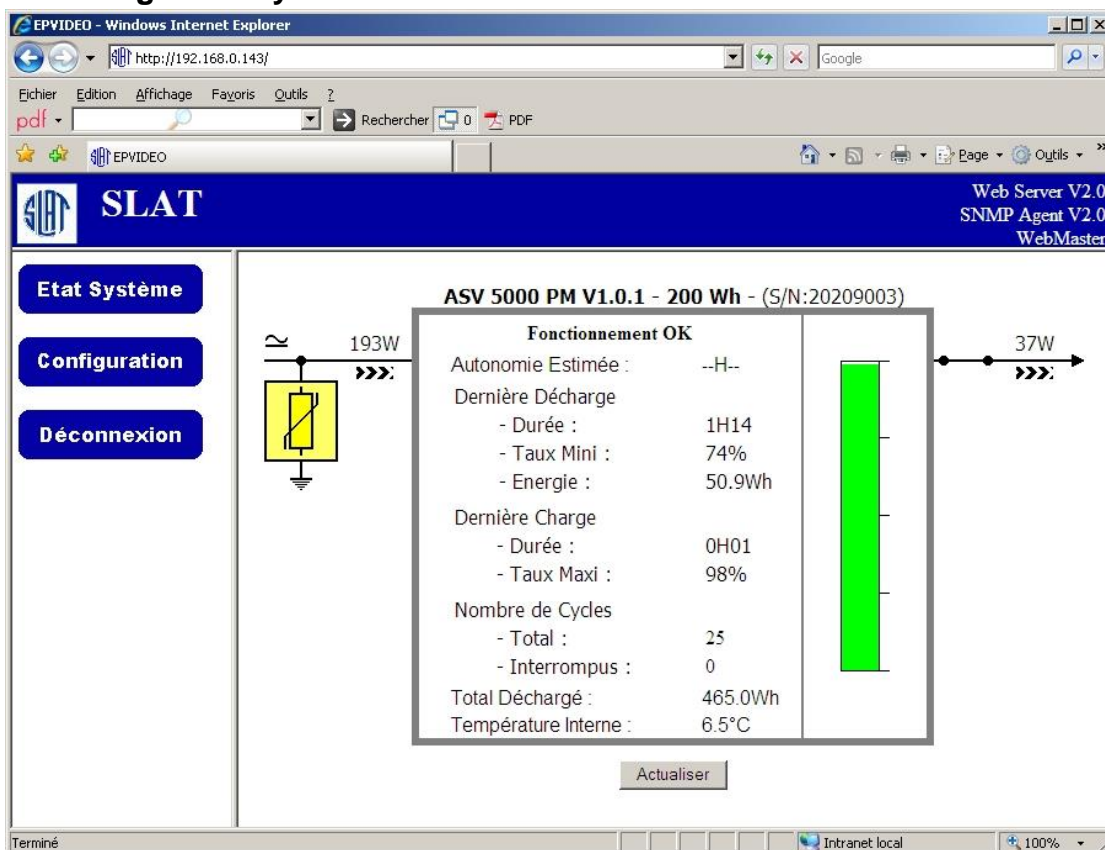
EPVIDEO - Windows Internet Explorer

http://192.168.0.143/

Google

Fichier Edition Affichage Favoris Outils ?

pdf

Rechercher 0 PDF

EPVIDEO

Page Outils

SLAT

Web Server V2.0
SNMP Agent V2.0
WebMaster

Etat Système

Configuration

Déconnexion

ASV 5000 PM V1.0.1 - 200 Wh - (S/N:20209003)

193W

37W

| Fonctionnement OK | |
|---|---|
| Autonomie Estimée : | --H-- |
| Dernière Décharge | |
| - Durée : | 1H14 |
| - Taux Mini : | 74% |
| - Energie : | 50.9Wh |
| Dernière Charge | |
| - Durée : | 0H01 |
| - Taux Maxi : | 98% |
| Nombre de Cycles | |
| - Total : | 25 |
| - Interrompus : | 0 |
| Total Déchargé : | 465.0Wh |
| Température Interne : | 6.5°C |

Actualiser

Terminé

Intranet local

100%